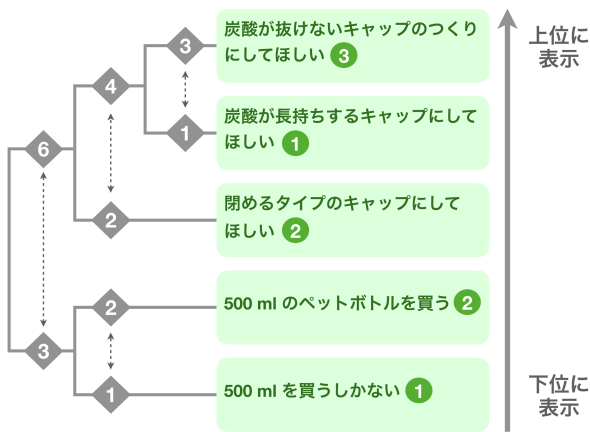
炭酸が抜けないキャップのつくりにしてほしい 3

炭酸が長持ちするキャップにしてほしい 1

閉めるタイプのキャップにしてほしい 2

500 ml のペットボトルを買う 2

500 ml を買うしかない 1

上位に表示

下位に表示

6
4
3
1
2
3
2
1